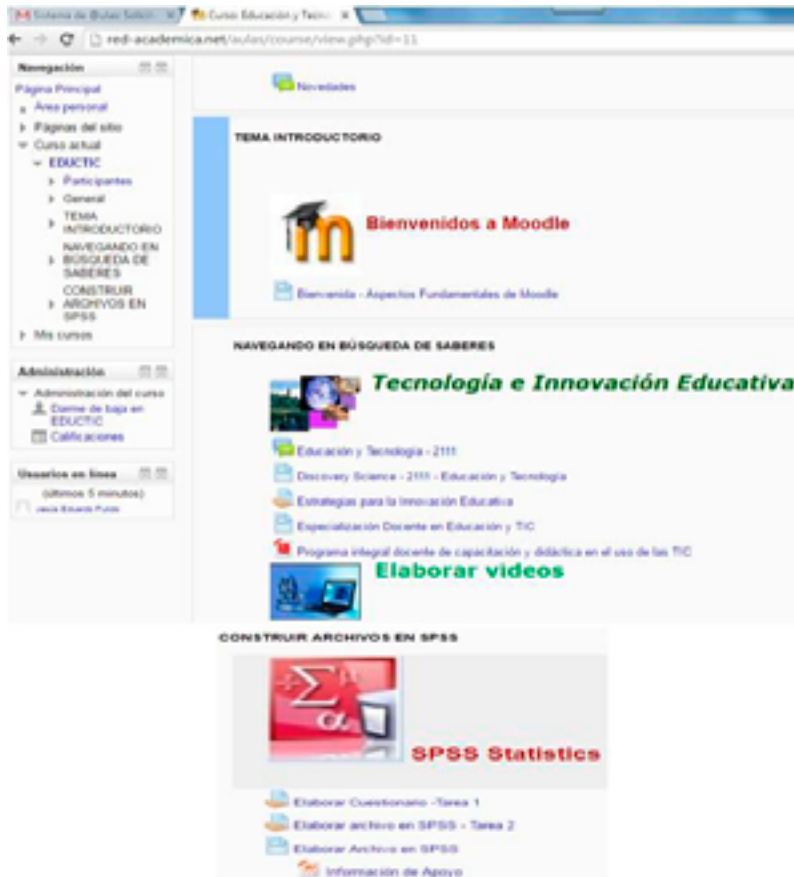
Sistema de Bulas Selecc... × Curso Educación y Tecn... ×

red-academica.net/aulas/course/view.php?id=11

Navegación

Página Principal
Área personal
Páginas del sitio
Curso actual
EDUCTIC
Participantes
General
TEMA INTRODUCTORIO
NAVEGANDO EN BÚSQUEDA DE SABERES
CONSTRUIR ARCHIVOS EN SPSS
Mis cursos

Administración

Administración del curso
Darme de baja en EDUCTIC
Calificaciones

Usuarios en línea

(últimos 5 minutos)
Jesús Eduardo Furán

Novedades

TEMA INTRODUCTORIO

Bienvenidos a Moodle

Bienvenida - Aspectos Fundamentales de Moodle

NAVEGANDO EN BÚSQUEDA DE SABERES

Tecnología e Innovación Educativa

Educación y Tecnología - 2111

Discovery Science - 2111 - Educación y Tecnología

Estrategias para la Innovación Educativa

Especialización Docente en Educación y TIC

Programa integral docente de capacitación y didáctica en el uso de las TIC

Elaborar videos

CONSTRUIR ARCHIVOS EN SPSS

SPSS Statistics

Elaborar Cuestionario -Tarea 1

Elaborar archivo en SPSS - Tarea 2

Elaborar Archivo en SPSS

Información de Apoyo